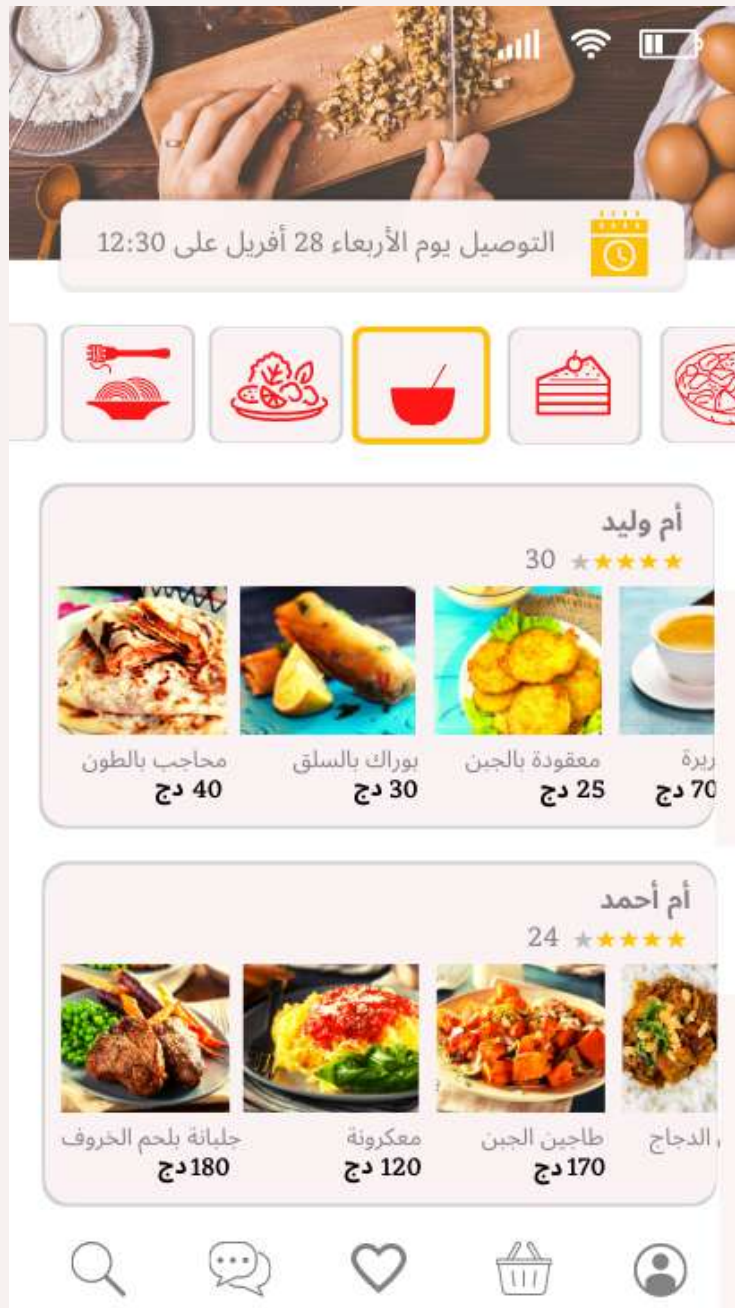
التوصيل يوم الأربعاء 28 أفريل على 12:30

أم وليد
30

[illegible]ريرة
70 دج

معقودة بالجبن
25 دج

بوراك بالسلق
30 دج

محاجب بالطون
40 دج

أم أحمد
24

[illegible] الدجاج

طاجين الجبن
170 دج

معكرونة
120 دج

جلبانة بلحم الخروف
180 دج